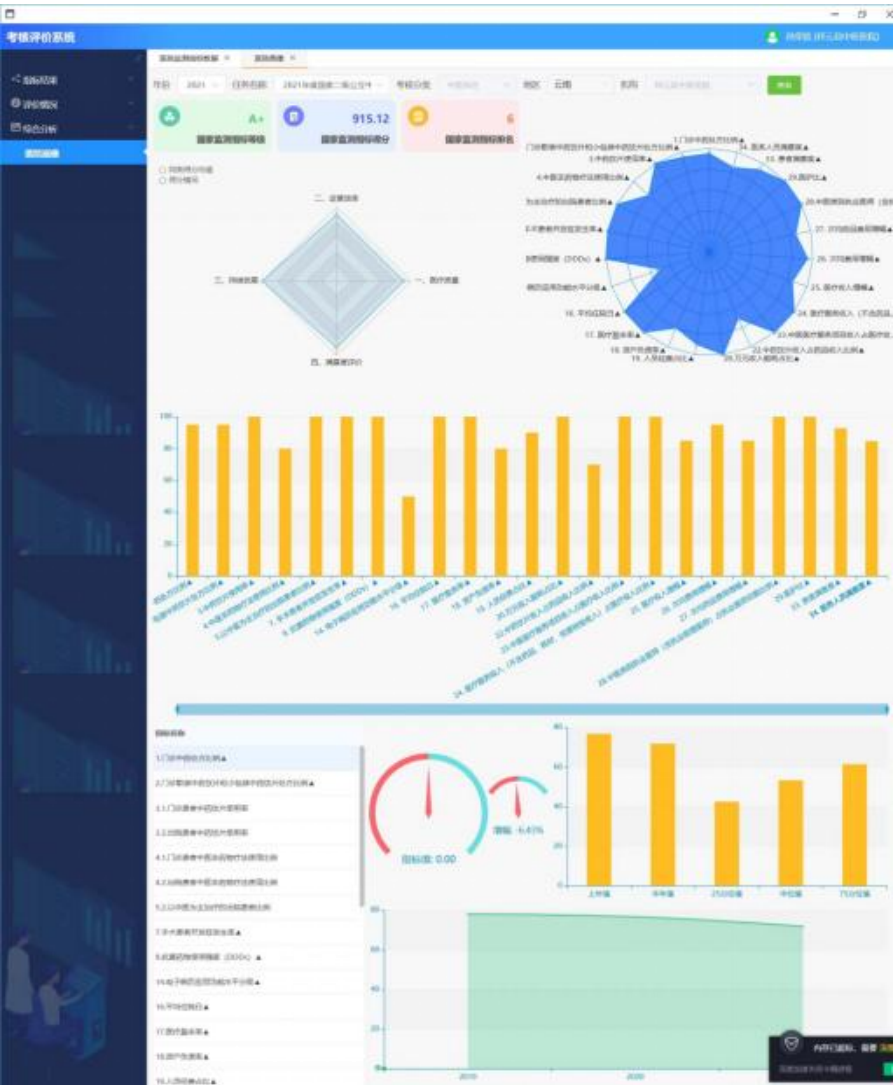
考核评价系统

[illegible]

指标管理
评价情况
综合分析
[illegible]

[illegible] × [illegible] ×

年份 2021 任务名称 2021年度国家二级公立中 考核分类 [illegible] 地区 云南 机构 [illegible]

A+
国家监测指标等级

915.12
国家监测指标得分

6
国家监测指标排名

二、运营效率
三、持续发展
一、医疗质量
四、满意度评价

1.门诊中药处方比例▲
门诊患者中药饮片和小包装中药饮片处方比例▲
3.中药饮片使用率▲
34.医务人员满意度▲
33.患者满意度▲
29.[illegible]▲
27.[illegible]
26.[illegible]
25.医疗收入增幅▲
24.医疗服务收入（不含药品、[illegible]
23.中医医疗服务项目收入占医疗收入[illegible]
22.中药饮片收入占药品收入比例▲
20.万元收入能耗占比▲
19.人员经费占比▲
18.资产负债率▲
17.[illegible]▲
16.平均住院日▲
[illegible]
抗菌药物使用强度（DDDs）▲
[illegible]
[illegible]▲

100
80
60
40
20
0

指标名称
1.门诊中药处方比例▲
2.门诊患者中药饮片和小包装中药饮片处方比例▲
3.1.门诊患者中药饮片使用率
3.2.出院患者中药饮片使用率
4.1.门诊患者中医非药物疗法使用比例
4.2.出院患者中医非药物疗法使用比例
5.2.以中医为主治疗的出院患者比例
7.手术患者死亡率▲
8.抗菌药物使用强度（DDDs）▲
14.电子病历应用功能水平分级▲
16.平均住院日▲
17.医疗盈余率▲
18.资产负债率▲
19.人员经费占比▲

指标值: 0.00
增幅: 6.43%

80
60
40
20
0
上四分位 中位数 25分位数 中位数 75分位数

80
60
40
20
0
2019 2020

内存已超标，需要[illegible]